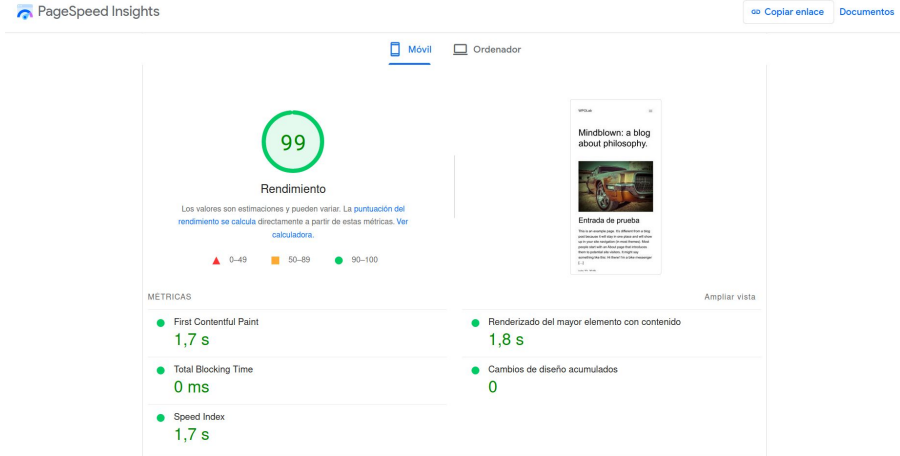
PageSpeed Insights

Copiar enlace Documentos

Móvil Ordenador

99

Rendimiento

Los valores son estimaciones y pueden variar. La puntuación del rendimiento se calcula directamente a partir de estas métricas. Ver calculadora.

0–49 50–89 90–100

WPOLab

Mindblown: a blog about philosophy.

Entrada de prueba

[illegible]

MÉTRICAS

Ampliar vista

First Contentful Paint
1,7 s

Renderizado del mayor elemento con contenido
1,8 s

Total Blocking Time
0 ms

Cambios de diseño acumulados
0

Speed Index
1,7 s